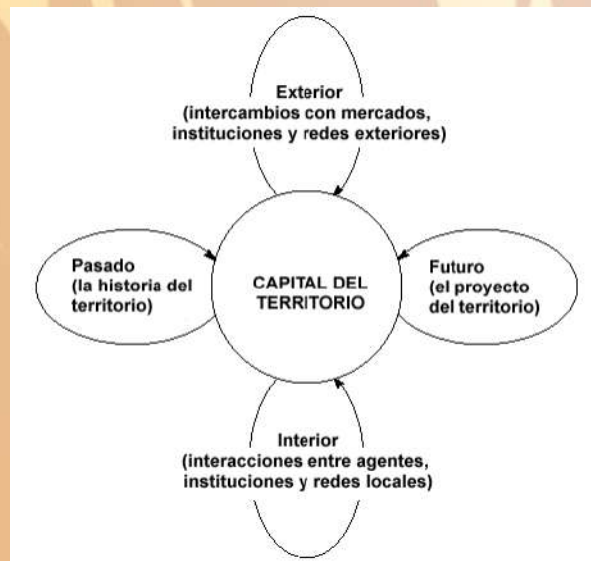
Exterior
(intercambios con mercados, instituciones y redes exteriores)

Pasado
(la historia del territorio)

CAPITAL DEL TERRITORIO

Futuro
(el proyecto del territorio)

Interior
(interacciones entre agentes, instituciones y redes locales)